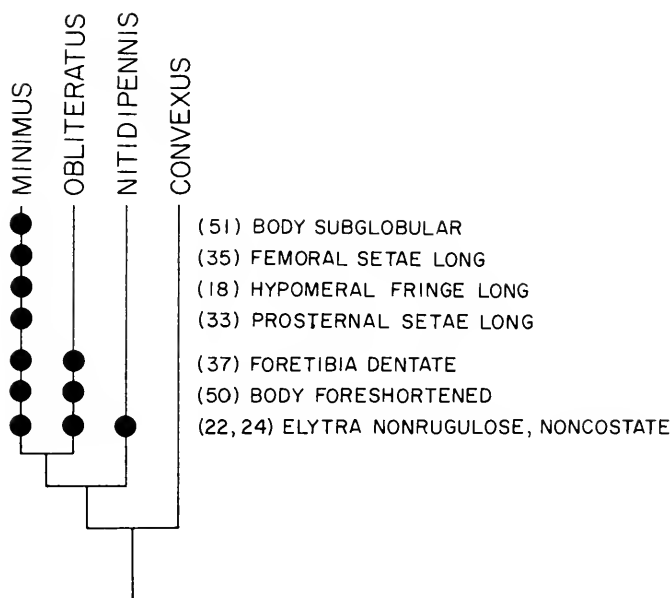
MINIMUS
OBLITERATUS
NITIDIPENNIS
CONVEXUS

(51) BODY SUBGLOBULAR
(35) FEMORAL SETAE LONG
(18) HYPOMERAL FRINGE LONG
(33) PROSTERNAL SETAE LONG
(37) FORETIBIA DENTATE
(50) BODY FORESHORTENED
(22, 24) ELYTRA NONRUGULOSE, NONCOSTATE